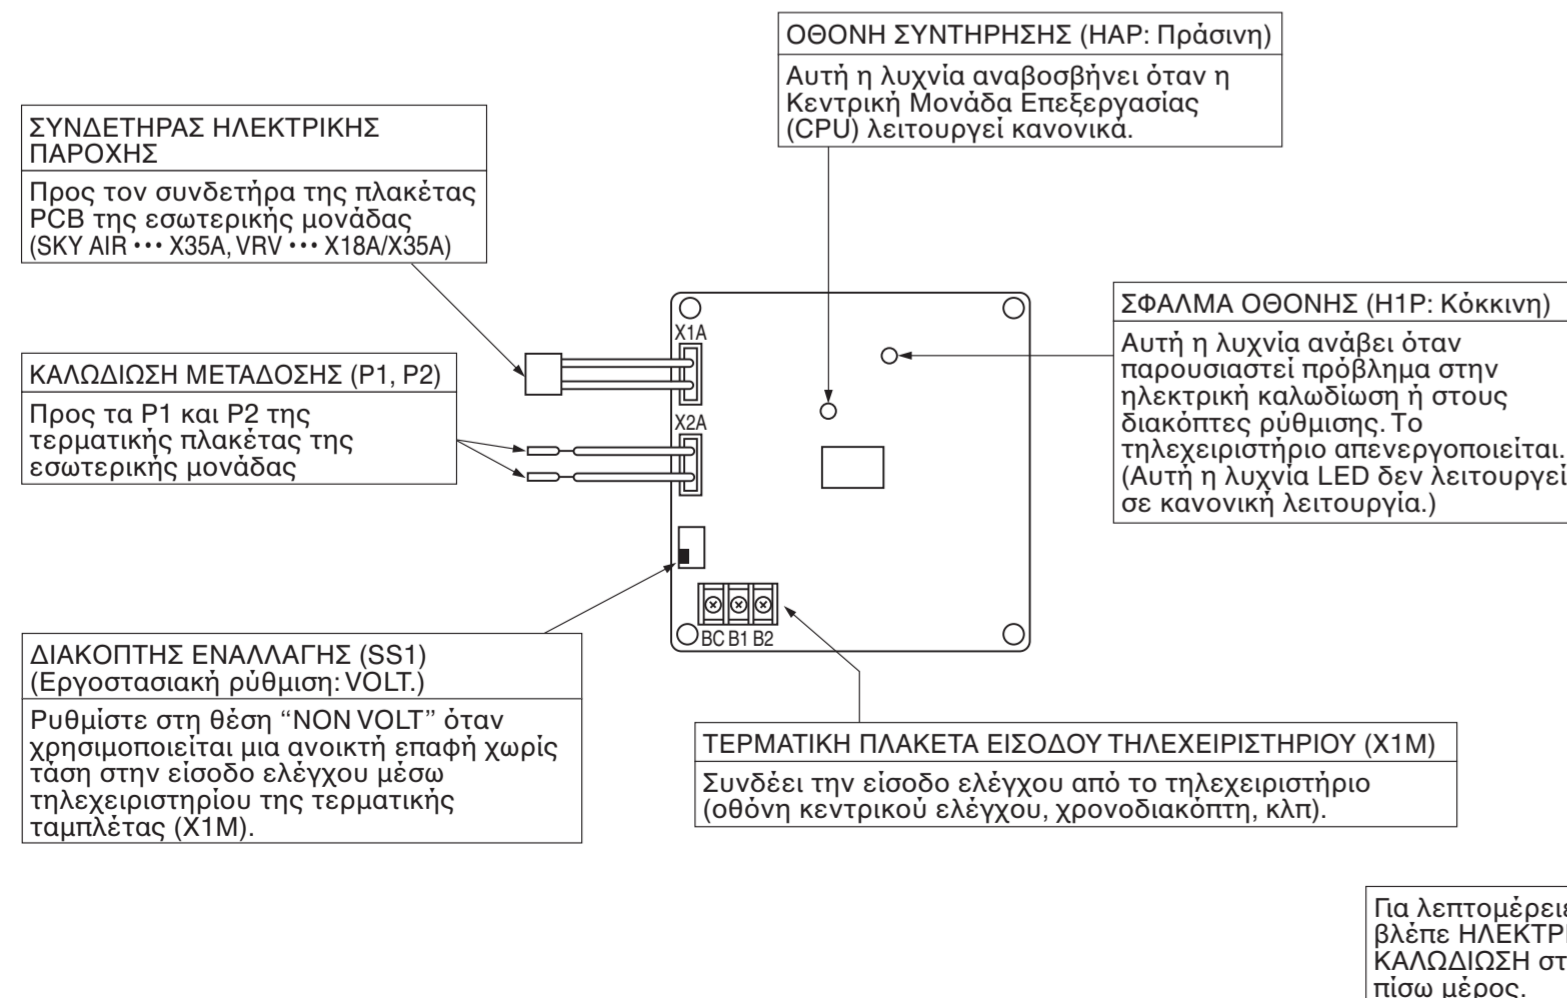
ΟΘΟΝΗ ΣΥΝΤΗΡΗΣΗΣ (HAP: Πράσινη)

Αυτή η λυχνία αναβοσβήνει όταν η Κεντρική Μονάδα Επεξεργασίας (CPU) λειτουργεί κανονικά.

ΣΥΝΔΕΤΗΡΑΣ ΗΛΕΚΤΡΙΚΗΣ ΠΑΡΟΧΗΣ

Προς τον συνδετήρα της πλακέτας PCB της εσωτερικής μονάδας (SKY AIR ••• X35A, VRV ••• X18A/X35A)

ΚΑΛΩΔΙΩΣΗ ΜΕΤΑΔΟΣΗΣ (P1, P2)

Προς τα P1 και P2 της τερματικής πλακέτας της εσωτερικής μονάδας

X1A

X2A

ΣΦΑΛΜΑ ΟΘΟΝΗΣ (H1P: Κόκκινη)

Αυτή η λυχνία ανάβει όταν παρουσιαστεί πρόβλημα στην ηλεκτρική καλωδίωση ή στους διακόπτες ρύθμισης. Το τηλεχειριστήριο απενεργοποιείται. (Αυτή η λυχνία LED δεν λειτουργεί σε κανονική λειτουργία.)

BC B1 B2

ΔΙΑΚΟΠΤΗΣ ΕΝΑΛΛΑΓΗΣ (SS1) (Εργοστασιακή ρύθμιση: VOLT.)

Ρυθμίστε στη θέση “NON VOLT” όταν χρησιμοποιείται μια ανοικτή επαφή χωρίς τάση στην είσοδο ελέγχου μέσω τηλεχειριστηρίου της τερματικής ταμπλέτας (X1M).

ΤΕΡΜΑΤΙΚΗ ΠΛΑΚΕΤΑ ΕΙΣΟΔΟΥ ΤΗΛΕΧΕΙΡΙΣΤΗΡΙΟΥ (X1M)

Συνδέει την είσοδο ελέγχου από το τηλεχειριστήριο (οθόνη κεντρικού ελέγχου, χρονοδιακόπτη, κλπ).

Για λεπτομέρεια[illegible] βλέπε ΗΛΕΚΤΡ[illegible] ΚΑΛΩΔΙΩΣΗ στ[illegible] πίσω μέρος.